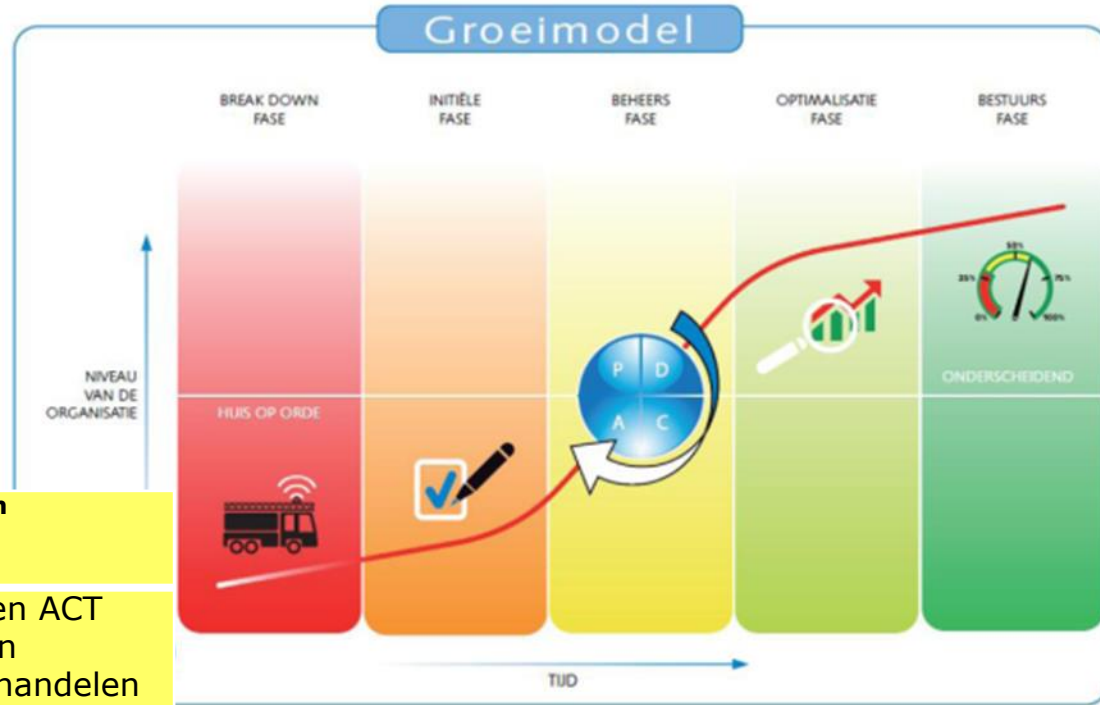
Groeimodel

BREAK DOWN FASE

INITIËLE FASE

BEHEERS FASE

OPTIMALISATIE FASE

BESTUURS FASE

NIVEAU VAN DE ORGANISATIE

HUIS OP ORDE

ONDERSCHEIDEND

P D A C

25% 50% 75% 0% 100%

TIJD

n

en ACT
n
handelen